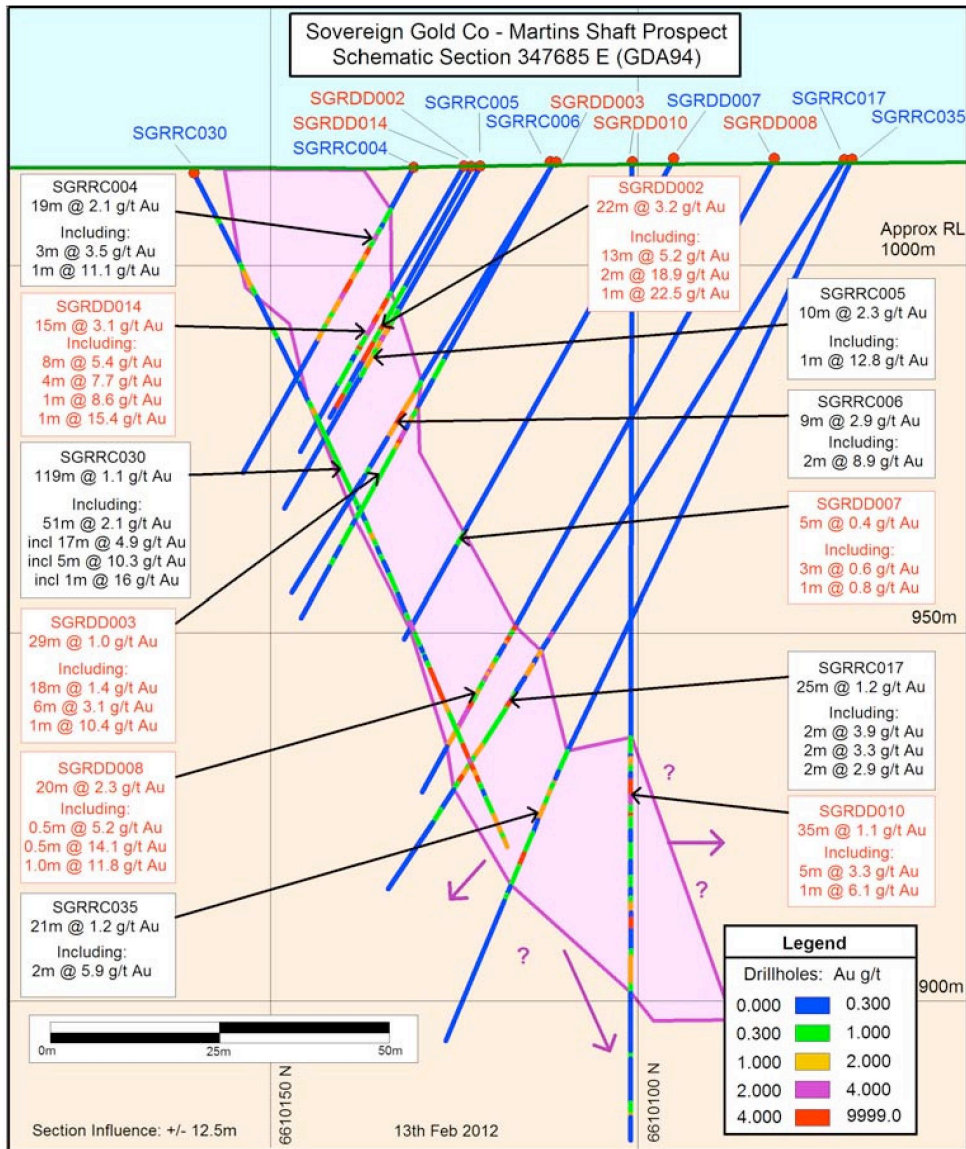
Sovereign Gold Co - Martins Shaft Prospect
Schematic Section 347685 E (GDA94)

SGRRC030
SGRDD002
SGRDD014
SGRRC004
SGRRC005
SGRRC006
SGRDD003
SGRDD010
SGRDD007
SGRDD008
SGRRC017
SGRRC035

SGRRC004
19m @ 2.1 g/t Au
Including:
3m @ 3.5 g/t Au
1m @ 11.1 g/t Au

SGRDD002
22m @ 3.2 g/t Au
Including:
13m @ 5.2 g/t Au
2m @ 18.9 g/t Au
1m @ 22.5 g/t Au

Approx RL
1000m

SGRDD014
15m @ 3.1 g/t Au
Including:
8m @ 5.4 g/t Au
4m @ 7.7 g/t Au
1m @ 8.6 g/t Au
1m @ 15.4 g/t Au

SGRRC005
10m @ 2.3 g/t Au
Including:
1m @ 12.8 g/t Au

SGRRC006
9m @ 2.9 g/t Au
Including:
2m @ 8.9 g/t Au

SGRRC030
119m @ 1.1 g/t Au
Including:
51m @ 2.1 g/t Au
incl 17m @ 4.9 g/t Au
incl 5m @ 10.3 g/t Au
incl 1m @ 16 g/t Au

SGRDD007
5m @ 0.4 g/t Au
Including:
3m @ 0.6 g/t Au
1m @ 0.8 g/t Au

950m

SGRDD003
29m @ 1.0 g/t Au
Including:
18m @ 1.4 g/t Au
6m @ 3.1 g/t Au
1m @ 10.4 g/t Au

SGRRC017
25m @ 1.2 g/t Au
Including:
2m @ 3.9 g/t Au
2m @ 3.3 g/t Au
2m @ 2.9 g/t Au

SGRDD008
20m @ 2.3 g/t Au
Including:
0.5m @ 5.2 g/t Au
0.5m @ 14.1 g/t Au
1.0m @ 11.8 g/t Au

?

SGRDD010
35m @ 1.1 g/t Au
Including:
5m @ 3.3 g/t Au
1m @ 6.1 g/t Au

?

SGRRC035
21m @ 1.2 g/t Au
Including:
2m @ 5.9 g/t Au

?

Legend
Drillholes: Au g/t
| | |
|---|---|
| 0.000 | 0.300 |
| 0.300 | 1.000 |
| 1.000 | 2.000 |
| 2.000 | 4.000 |
| 4.000 | 9999.0 |

900m

0m 25m 50m

6610150 N
6610100 N

Section Influence: +/- 12.5m
13th Feb 2012